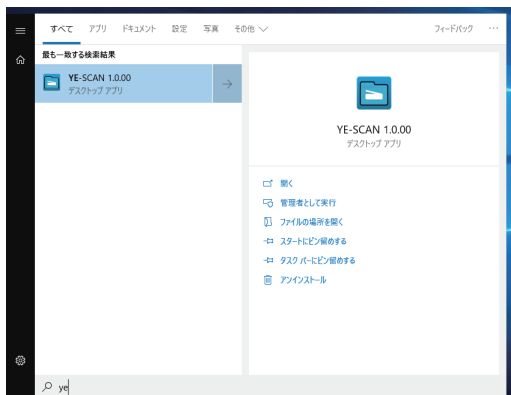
すべて　アプリ　ドキュメント　設定　写真　その他

フィードバック　···

最も一致する検索結果

YE-SCAN 1.0.00
デスクトップ アプリ

YE-SCAN 1.0.00
デスクトップ アプリ

開く
管理者として実行
ファイルの場所を開く
スタートにピン留めする
タスク バーにピン留めする
アンインストール

ye